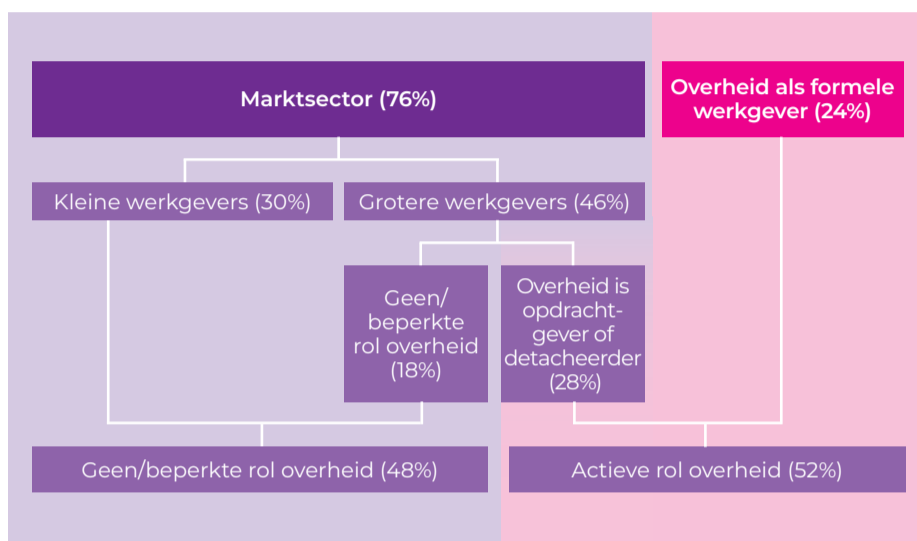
Marktsector (76%)

Overheid als formele werkgever (24%)

Kleine werkgevers (30%)

Grotere werkgevers (46%)

Geen/ beperkte rol overheid (18%)

Overheid is opdrachtgever of detacheerder (28%)

Geen/beperkte rol overheid (48%)

Actieve rol overheid (52%)